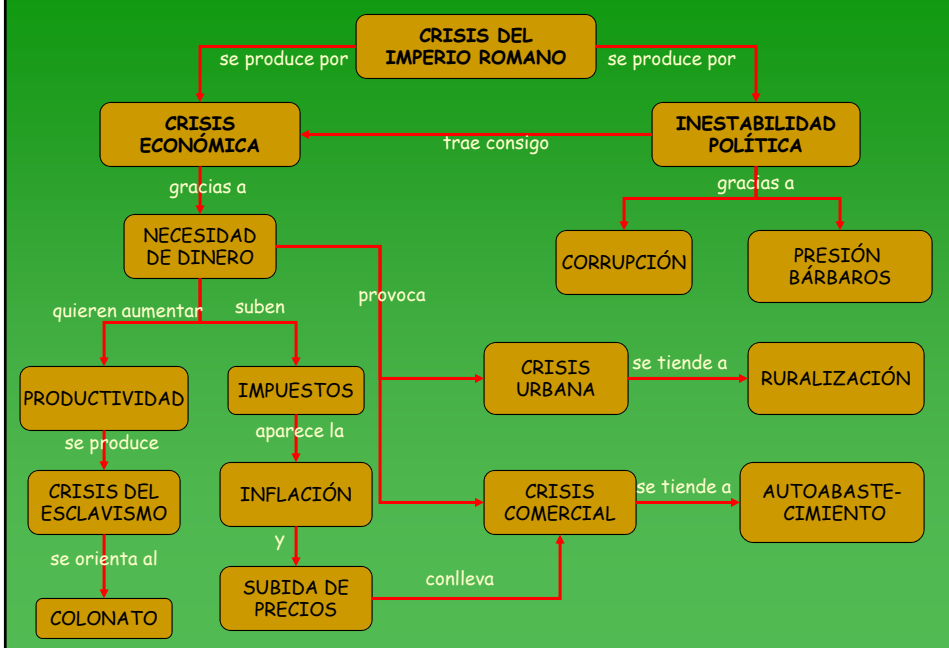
CRISIS DEL IMPERIO ROMANO

se produce por

se produce por

CRISIS ECONÓMICA

trae consigo

INESTABILIDAD POLÍTICA

gracias a

gracias a

NECESIDAD DE DINERO

CORRUPCIÓN

PRESIÓN BÁRBAROS

quieren aumentar

suben

provoca

PRODUCTIVIDAD

IMPUESTOS

CRISIS URBANA

se tiende a

RURALIZACIÓN

se produce

aparece la

CRISIS DEL ESCLAVISMO

INFLACIÓN

CRISIS COMERCIAL

se tiende a

AUTOABASTECIMIENTO

se orienta al

y

COLONATO

SUBIDA DE PRECIOS

conlleva